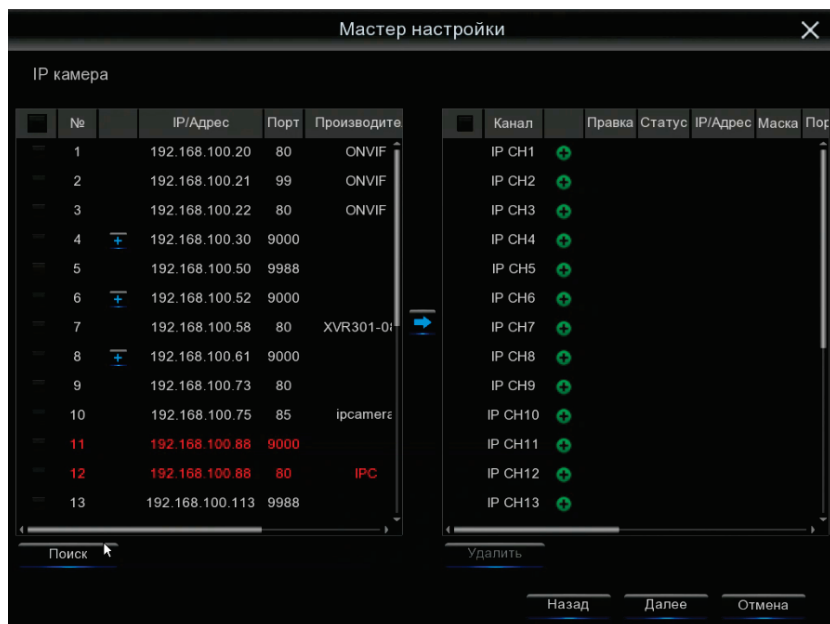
Мастер настройки

IP камера

| № | | IP/Адрес | Порт | Производите |
|---|---|---|---|---|
| 1 | | 192.168.100.20 | 80 | ONVIF |
| 2 | | 192.168.100.21 | 99 | ONVIF |
| 3 | | 192.168.100.22 | 80 | ONVIF |
| 4 | + | 192.168.100.30 | 9000 | |
| 5 | | 192.168.100.50 | 9988 | |
| 6 | + | 192.168.100.52 | 9000 | |
| 7 | | 192.168.100.58 | 80 | XVR301-0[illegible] |
| 8 | + | 192.168.100.61 | 9000 | |
| 9 | | 192.168.100.73 | 80 | |
| 10 | | 192.168.100.75 | 85 | ipcamera |
| 11 | | 192.168.100.88 | 9000 | |
| 12 | | 192.168.100.88 | 80 | IPC |
| 13 | | 192.168.100.113 | 9988 | |

| Канал | | Правка | Статус | IP/Адрес | Маска | Пор |
|---|---|---|---|---|---|---|
| IP CH1 | + | | | | | |
| IP CH2 | + | | | | | |
| IP CH3 | + | | | | | |
| IP CH4 | + | | | | | |
| IP CH5 | + | | | | | |
| IP CH6 | + | | | | | |
| IP CH7 | + | | | | | |
| IP CH8 | + | | | | | |
| IP CH9 | + | | | | | |
| IP CH10 | + | | | | | |
| IP CH11 | + | | | | | |
| IP CH12 | + | | | | | |
| IP CH13 | + | | | | | |

Поиск

Удалить

Назад Далее Отмена